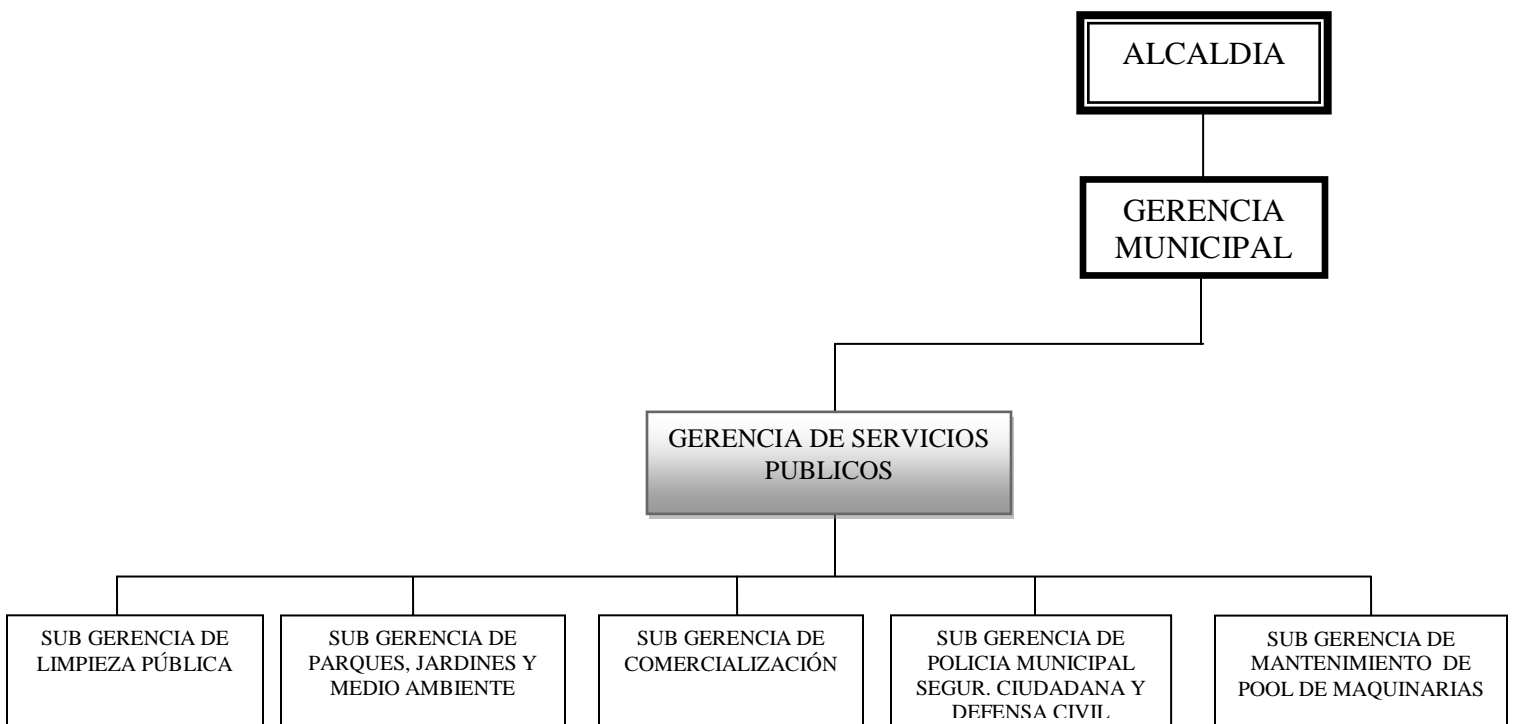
ALCALDIA

GERENCIA MUNICIPAL

GERENCIA DE SERVICIOS PUBLICOS

SUB GERENCIA DE LIMPIEZA PÚBLICA

SUB GERENCIA DE PARQUES, JARDINES Y MEDIO AMBIENTE

SUB GERENCIA DE COMERCIALIZACIÓN

SUB GERENCIA DE POLICIA MUNICIPAL SEGUR. CIUDADANA Y DEFENSA CIVIL

SUB GERENCIA DE MANTENIMIENTO DE POOL DE MAQUINARIAS